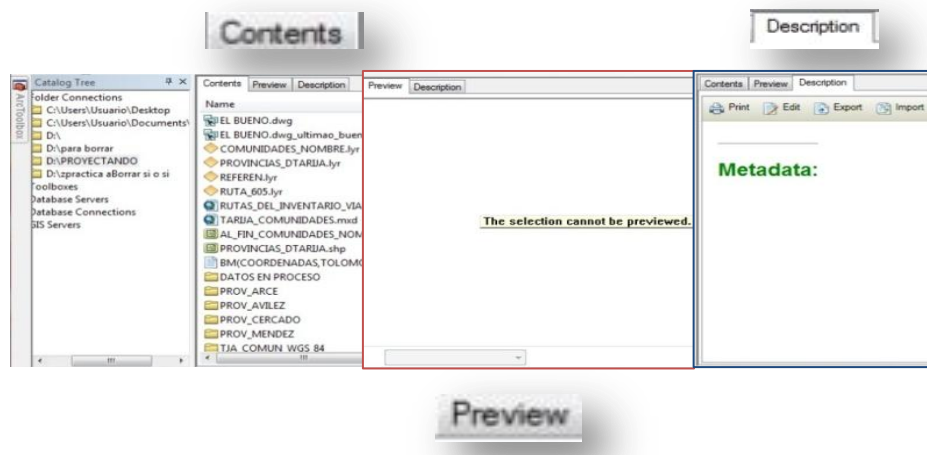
Contents

Description

ArcToolbox

Catalog Tree

Folder Connections
C:\Users\Usuario\Desktop
C:\Users\Usuario\Documents\
D:\
D:\para borrar
D:\PROYECTANDO
D:\zpractica aBorrar si o si
Toolboxes
Database Servers
Database Connections
GIS Servers

Contents | Preview | Description

Name
EL BUENO.dwg
EL BUENO.dwg_ultimao_buen
COMUNIDADES_NOMBRE.lyr
PROVINCIAS_DTARIJA.lyr
REFEREN.lyr
RUTA_605.lyr
RUTAS_DEL_INVENTARIO_VIA
TARIJA_COMUNIDADES.mxd
AL_FIN_COMUNIDADES_NOM
PROVINCIAS_DTARIJA.shp
BM(COORDENADAS,TOLOMC
DATOS EN PROCESO
PROV_ARCE
PROV_AVILEZ
PROV_CERCADO
PROV_MENDEZ
TJA_COMUN_WGS_84

Preview | Description

The selection cannot be previewed.

Contents | Preview | Description

Print | Edit | Export | Import

Metadata:

Preview